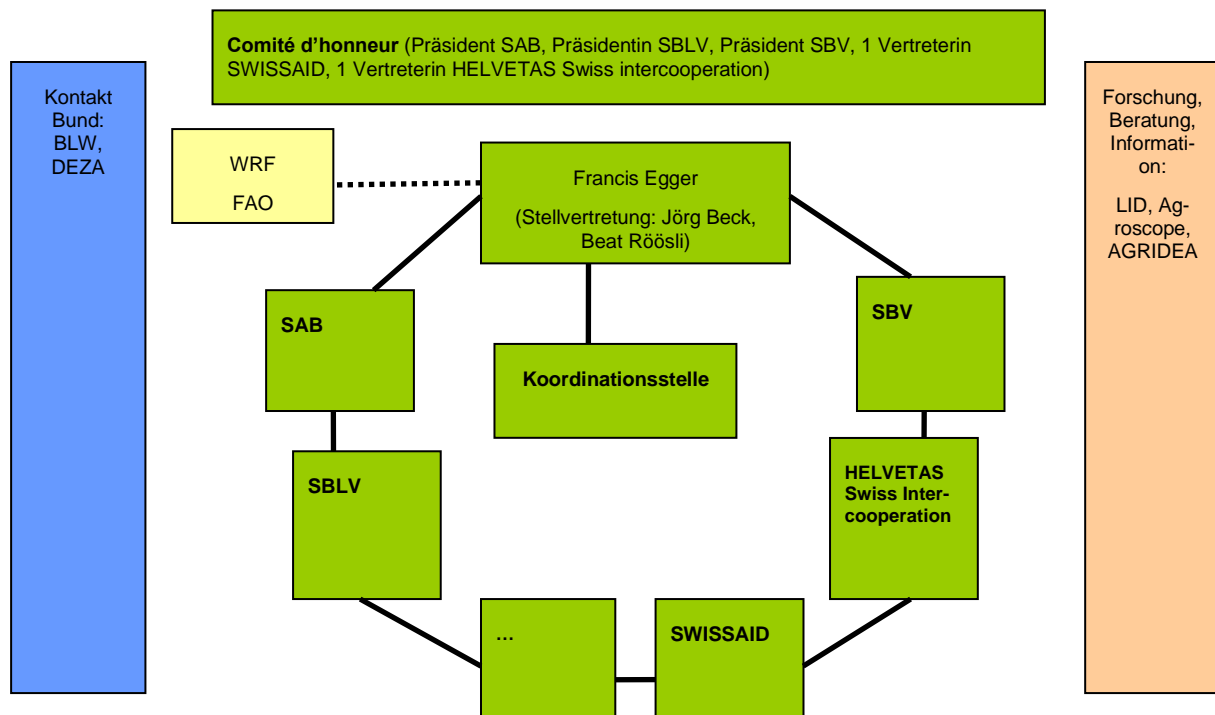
**Comité d'honneur** (Präsident SAB, Präsidentin SBLV, Präsident SBV, 1 Vertreterin SWISSAID, 1 Vertreterin HELVETAS Swiss intercooperation)

Kontakt Bund: BLW, DEZA

WRF

FAO

Francis Egger

(Stellvertretung: Jörg Beck, Beat Röösli)

Forschung, Beratung, Information:

LID, Agroscope, AGRIDEA

**SAB**

**Koordinationsstelle**

**SBV**

**SBLV**

**HELVETAS Swiss Intercooperation**

**...**

**SWISSAID**